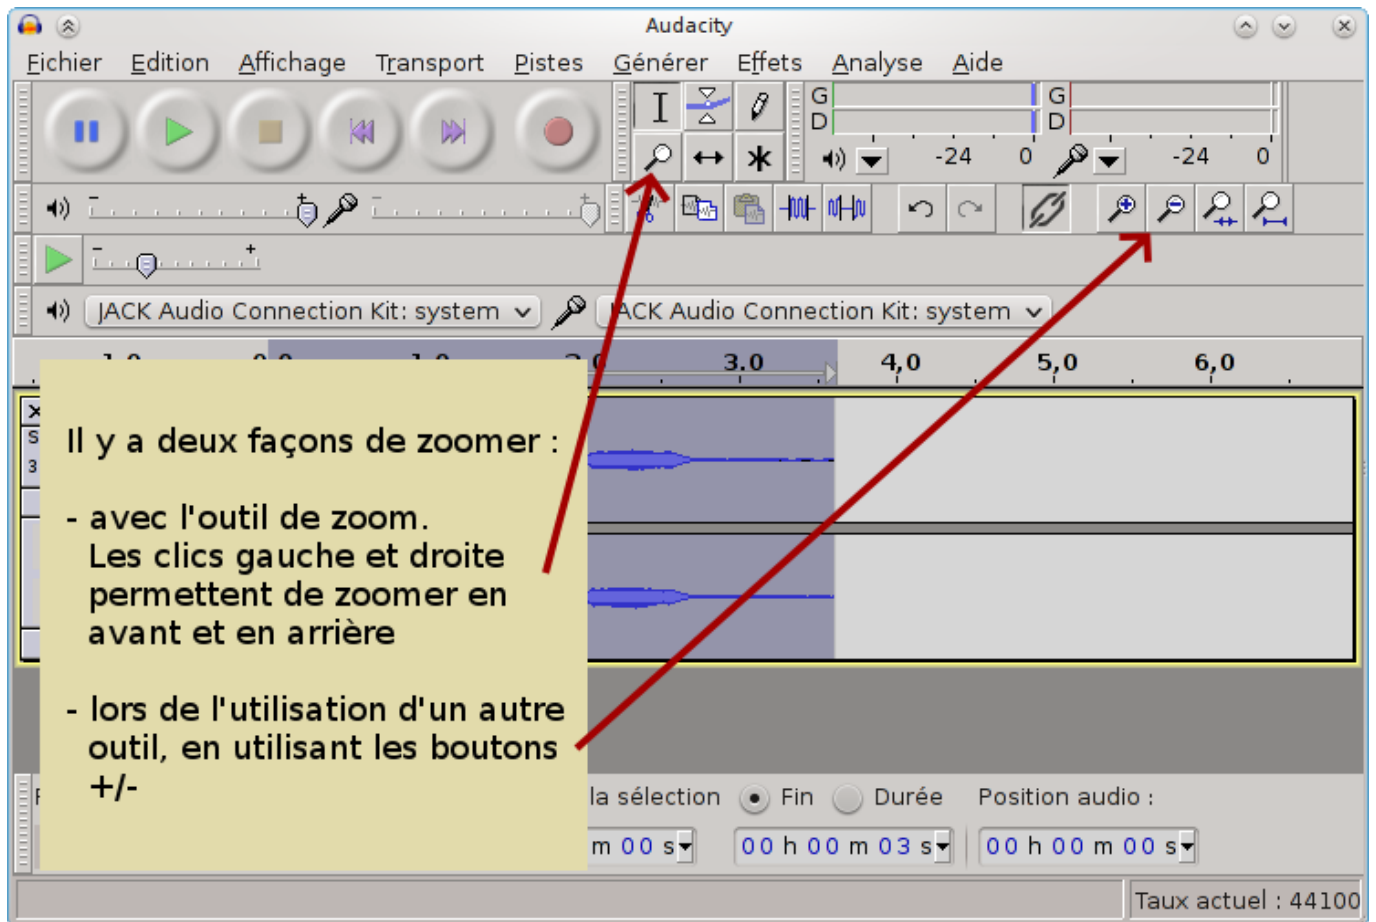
Audacity

Fichier Edition Affichage Transport Pistes Générer Effets Analyse Aide

G
D
-24 0
G
D
-24 0

JACK Audio Connection Kit: system
ACK Audio Connection Kit: system

3,0 4,0 5,0 6,0

Il y a deux façons de zoomer :

- avec l'outil de zoom. Les clics gauche et droite permettent de zoomer en avant et en arrière

- lors de l'utilisation d'un autre outil, en utilisant les boutons +/-

la sélection Fin Durée Position audio :

m 00 s
00 h 00 m 03 s
00 h 00 m 00 s

Taux actuel : 44100